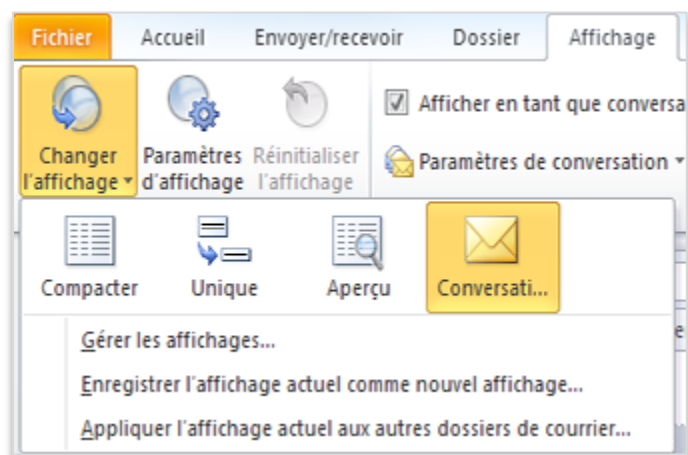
Fichier
Accueil
Envoyer/recevoir
Dossier
Affichage

Changer l'affichage
Paramètres d'affichage
Réinitialiser l'affichage

Afficher en tant que conversa
Paramètres de conversation

Compacter
Unique
Aperçu
Conversati...

Gérer les affichages...
Enregistrer l'affichage actuel comme nouvel affichage...
Appliquer l'affichage actuel aux autres dossiers de courrier...